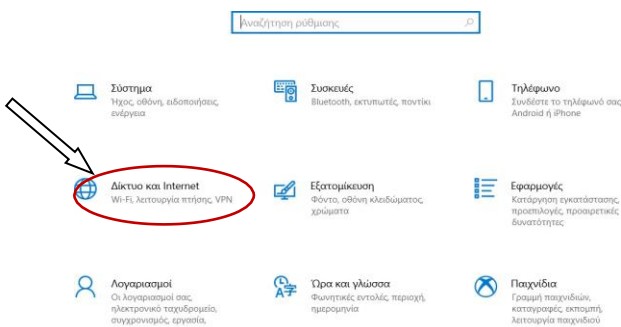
Αναζήτηση ρύθμισης

Σύστημα
Ήχος, οθόνη, ειδοποιήσεις, ενέργεια

Συσκευές
Bluetooth, εκτυπωτές, ποντίκι

Τηλέφωνο
Συνδέστε το τηλέφωνό σας Android ή iPhone

Δίκτυο και Internet
Wi-Fi, λειτουργία πτήσης, VPN

Εξατομίκευση
Φόντο, οθόνη κλειδώματος, χρώματα

Εφαρμογές
Κατάργηση εγκατάστασης, προεπιλογές, προαιρετικές δυνατότητες

Λογαριασμοί
Οι λογαριασμοί σας, ηλεκτρονικό ταχυδρομείο, συγχρονισμός, εργασία,

Ώρα και γλώσσα
Φωνητικές εντολές, περιοχή, ημερομηνία

Παιχνίδια
Γραμμή παιχνιδιών, καταγραφές, εκπομπή, λειτουργία παιχνιδιού